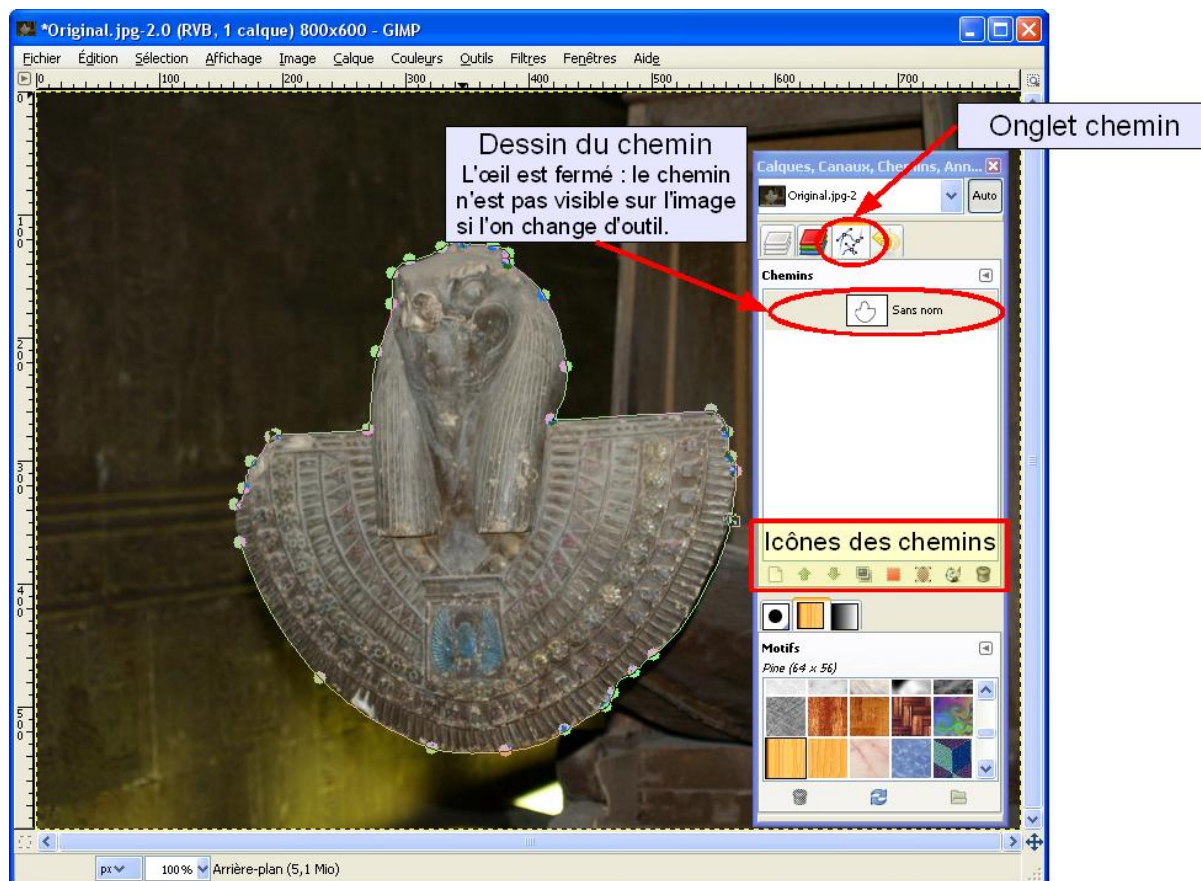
*Original.jpg-2.0 (RVB, 1 calque) 800x600 - GIMP

Fichier Édition Sélection Affichage Image Calque Couleurs Outils Filtres Fenêtres Aide

0 100 200 300 400 500 600 700

Dessin du chemin
L'œil est fermé : le chemin n'est pas visible sur l'image si l'on change d'outil.

Onglet chemin

Calques, Canaux, Chemins, Ann...

Original.jpg-2

Auto

Chemins

Sans nom

Icônes des chemins

Motifs

Pine (64 × 56)

px

100 %

Arrière-plan (5,1 Mio)